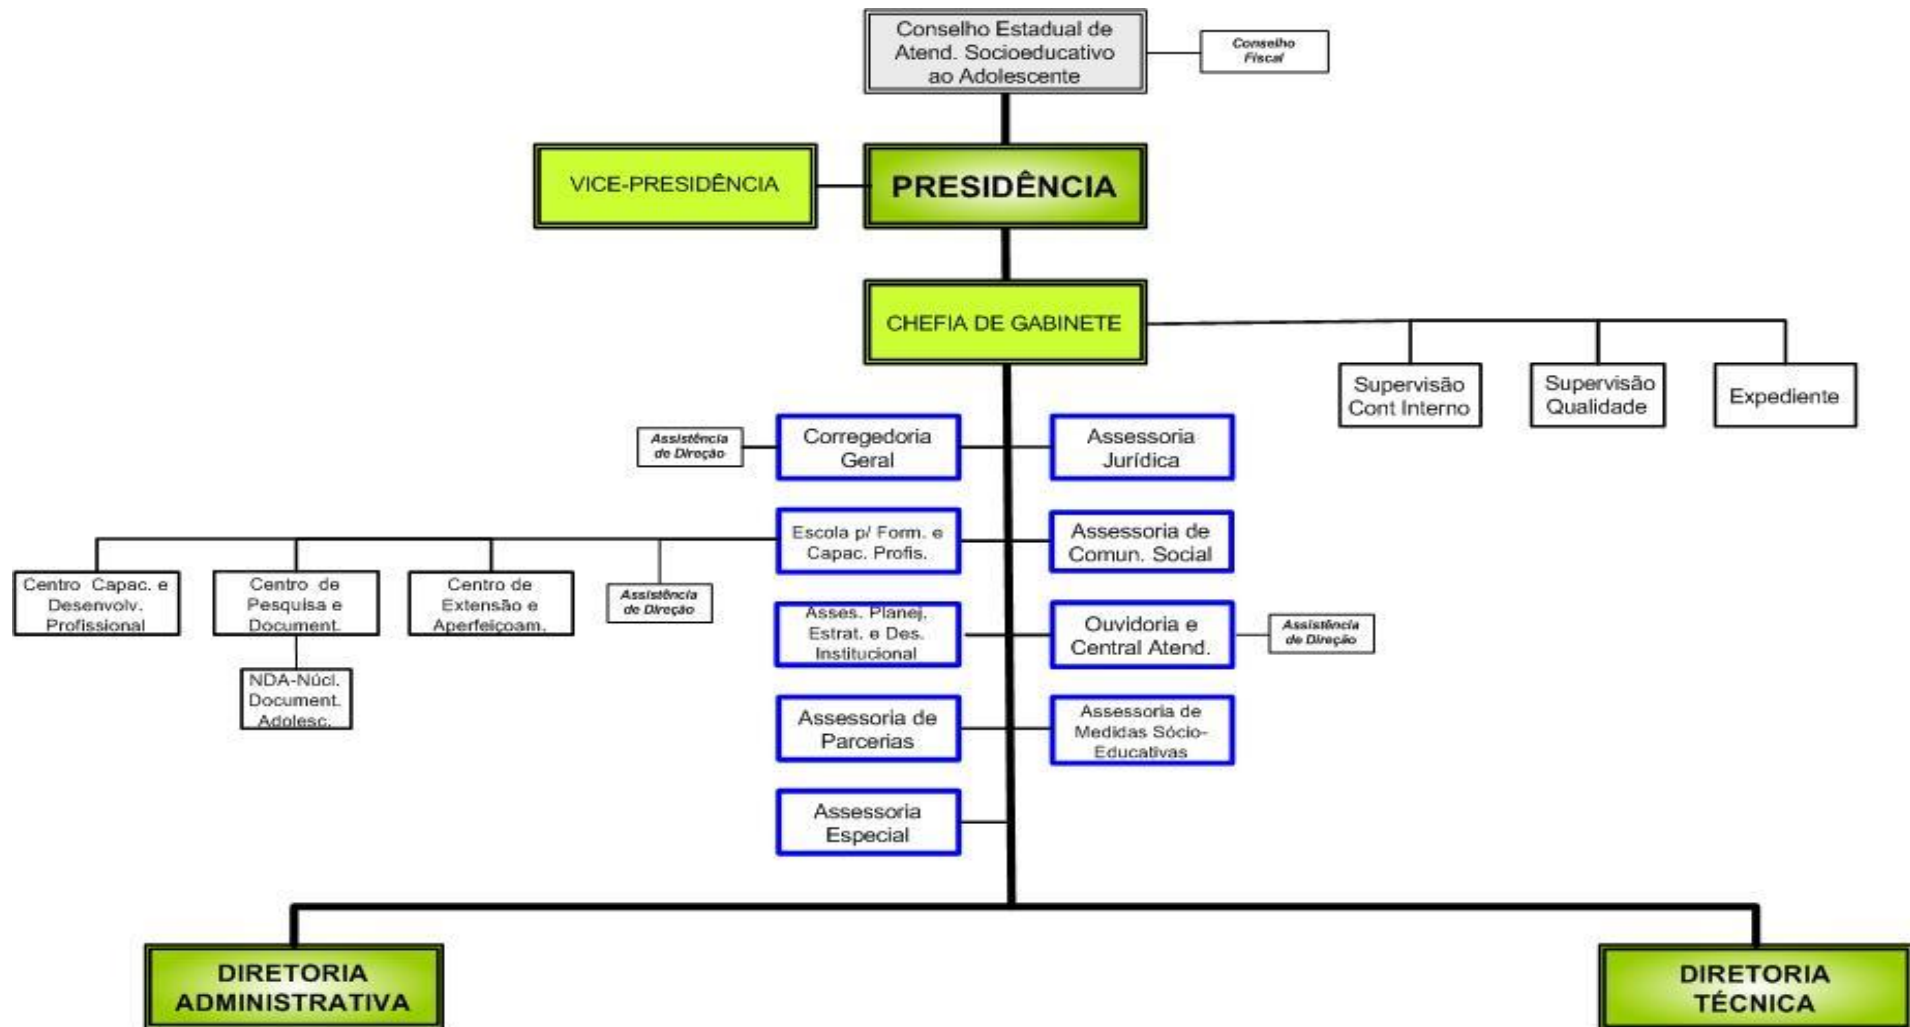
Conselho Estadual de Atend. Socioeducativo ao Adolescente

Conselho Fiscal

VICE-PRESIDÊNCIA

PRESIDÊNCIA

CHEFIA DE GABINETE

Supervisão Cont Interno

Supervisão Qualidade

Expediente

Assistência de Direção

Corregedoria Geral

Assessoria Jurídica

Centro Capac. e Desenvolv. Profissional

Centro de Pesquisa e Document.

Centro de Extensão e Aperfeiçoam.

Assistência de Direção

Escola p/ Form. e Capac. Profis.

Assessoria de Comun. Social

NDA-Núcl. Document. Adolesc.

Asses. Planej. Estrat. e Des. Institucional

Ouvidoria e Central Atend.

Assistência de Direção

Assessoria de Parcerias

Assessoria de Medidas Sócio-Educativas

Assessoria Especial

DIRETORIA ADMINISTRATIVA

DIRETORIA TÉCNICA